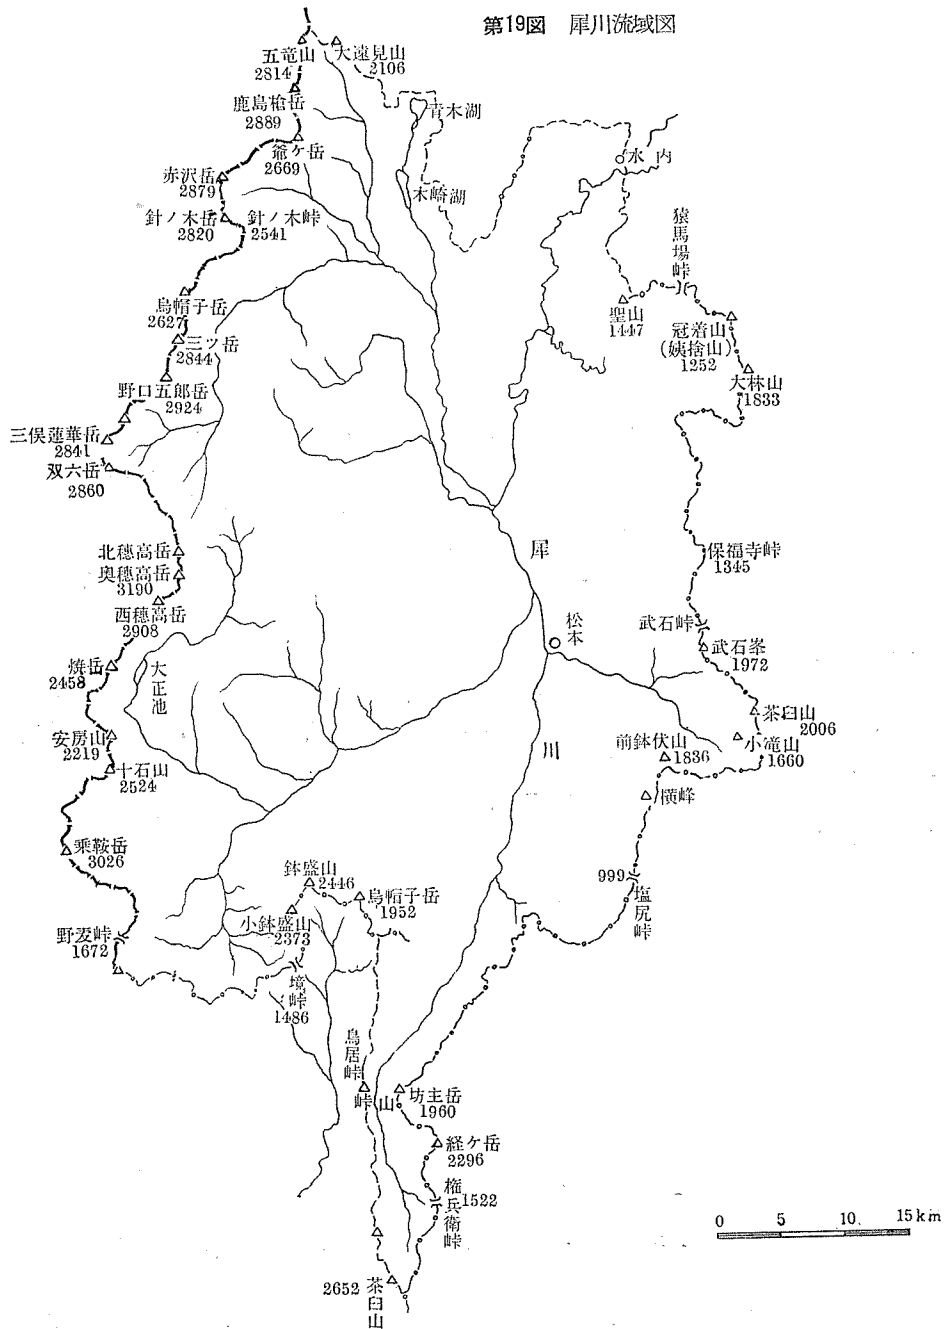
第19図　犀川流域図

五竜山
2814
大遠見山
2106
鹿島槍岳
2889
青木湖
爺ヶ岳
2669
木崎湖
赤沢岳
2879
針ノ木岳
2820
針ノ木峠
2541
水内
猿馬場峠
烏帽子岳
2627
聖山
1447
三ツ岳
2844
冠着山
(姨捨山)
1252
大林山
1833
野口五郎岳
2924
三俣蓮華岳
2841
双六岳
2860
北穂高岳
奥穂高岳
3190
犀
保福寺峠
1345
西穂高岳
2908
松本
武石峠
武石峯
1972
焼岳
2458
大正池
茶臼山
2006
安房山
2219
前鉢伏山
1836
小滝山
1660
川
十石山
2524
横峰
乗鞍岳
3026
鉢盛山
2446
烏帽子岳
1952
999
塩尻峠
小鉢盛山
2373
野麦峠
1672
境峠
1486
鳥居峠
峠山
坊主岳
1960
経ヶ岳
2296
権兵衛峠
1522
0　5　10　15km
2652
茶臼山